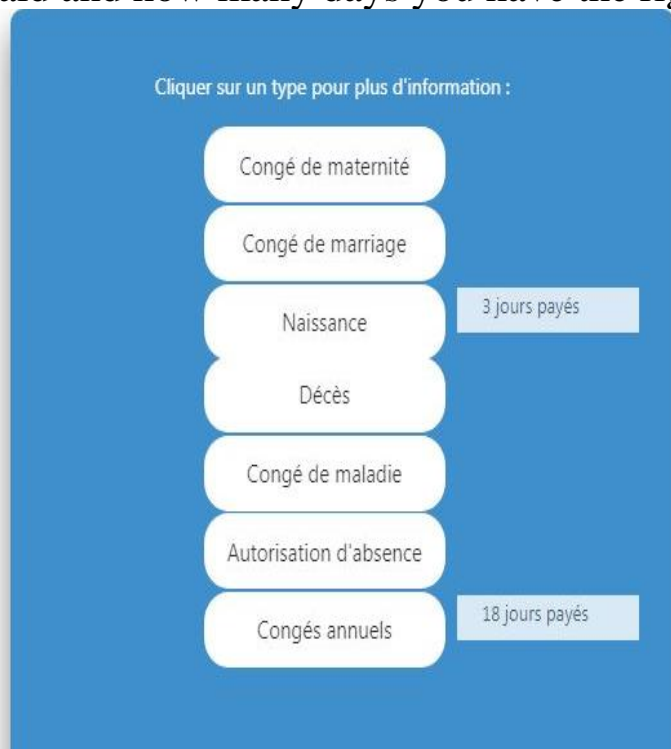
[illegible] and how many days you have the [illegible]

Cliquer sur un type pour plus d'information :

Congé de maternité

Congé de marriage

Naissance

3 jours payés

Décès

Congé de maladie

Autorisation d'absence

Congés annuels

18 jours payés